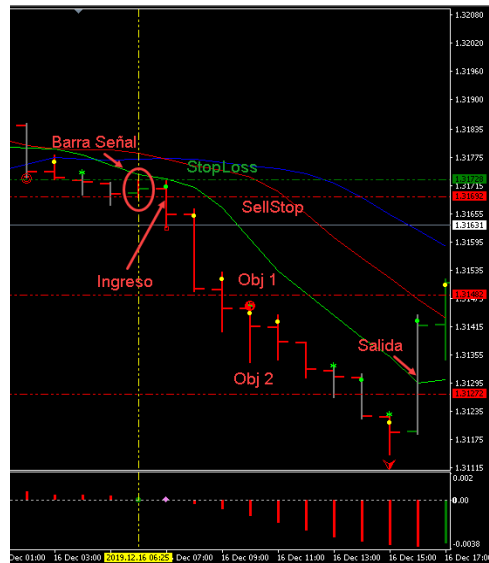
Barra Señal
StopLoss
SellStop
Ingreso
Obj 1
Obj 2
Salida

1.32080
1.32020
1.31960
1.31900
1.31840
1.31780
1.31728
1.31715
1.31692
1.31655
1.31631
1.31595
1.31535
1.31492
1.31415
1.31355
1.31295
1.31272
1.31235
1.31175
1.31115

0.002
0.00
-0.002

Dec 01:00
16 Dec 03:00
2019.12.16 06:25
16 Dec 07:00
16 Dec 09:00
16 Dec 11:00
16 Dec 13:00
16 Dec 15:00
16 Dec 17:00